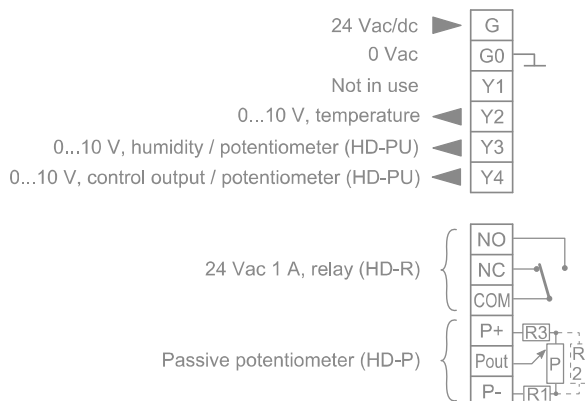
24 Vac/dc G
0 Vac G0
Not in use Y1
0...10 V, temperature Y2
0...10 V, humidity / potentiometer (HD-PU) Y3
0...10 V, control output / potentiometer (HD-PU) Y4

24 Vac 1 A, relay (HD-R) NO NC COM

Passive potentiometer (HD-P) P+ Pout P- R3 P R1 R2